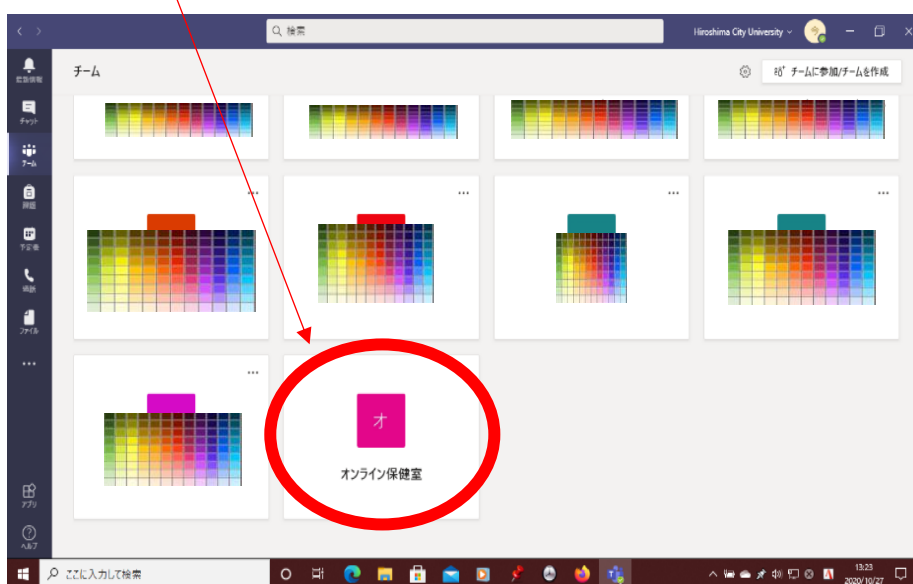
検索

Hiroshima City University

活動情報

チャット

チーム

課題

予定表

通話

ファイル

...

アプリ

ヘルプ

チーム

チームに参加/チームを作成

...

...

...

...

...

オ

オンライン保健室

ここに入力して検索

13:23
2020/10/27